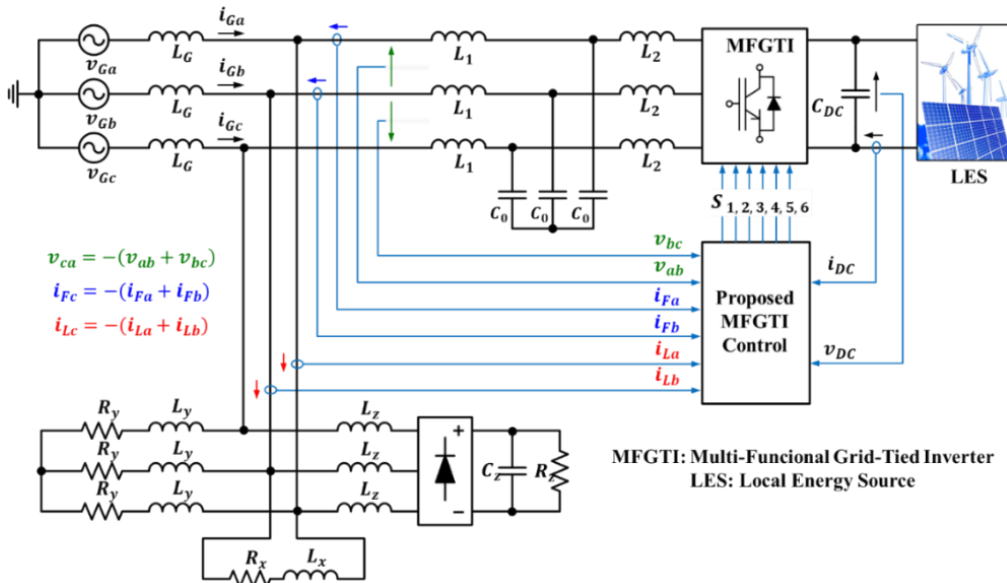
$i_{Ga}$
$v_{Ga}$
$L_G$
$i_{Gb}$
$v_{Gb}$
$L_G$
$i_{Gc}$
$v_{Gc}$
$L_G$
$L_1$
$L_1$
$L_1$
$L_2$
$L_2$
$L_2$
MFGTI
$C_{DC}$
LES
$C_0$ $C_0$ $C_0$
$S_{1,2,3,4,5,6}$

$v_{ca} = -(v_{ab} + v_{bc})$
$i_{Fc} = -(i_{Fa} + i_{Fb})$
$i_{Lc} = -(i_{La} + i_{Lb})$

$v_{bc}$
$v_{ab}$
$i_{Fa}$
$i_{Fb}$
$i_{La}$
$i_{Lb}$
Proposed MFGTI Control
$i_{DC}$
$v_{DC}$

$R_y$ $L_y$
$R_y$ $L_y$
$R_y$ $L_y$
$L_z$
$L_z$
$L_z$
+
−
$C_z$
$R_z$
$R_x$ $L_x$

MFGTI: Multi-Funcional Grid-Tied Inverter
LES: Local Energy Source